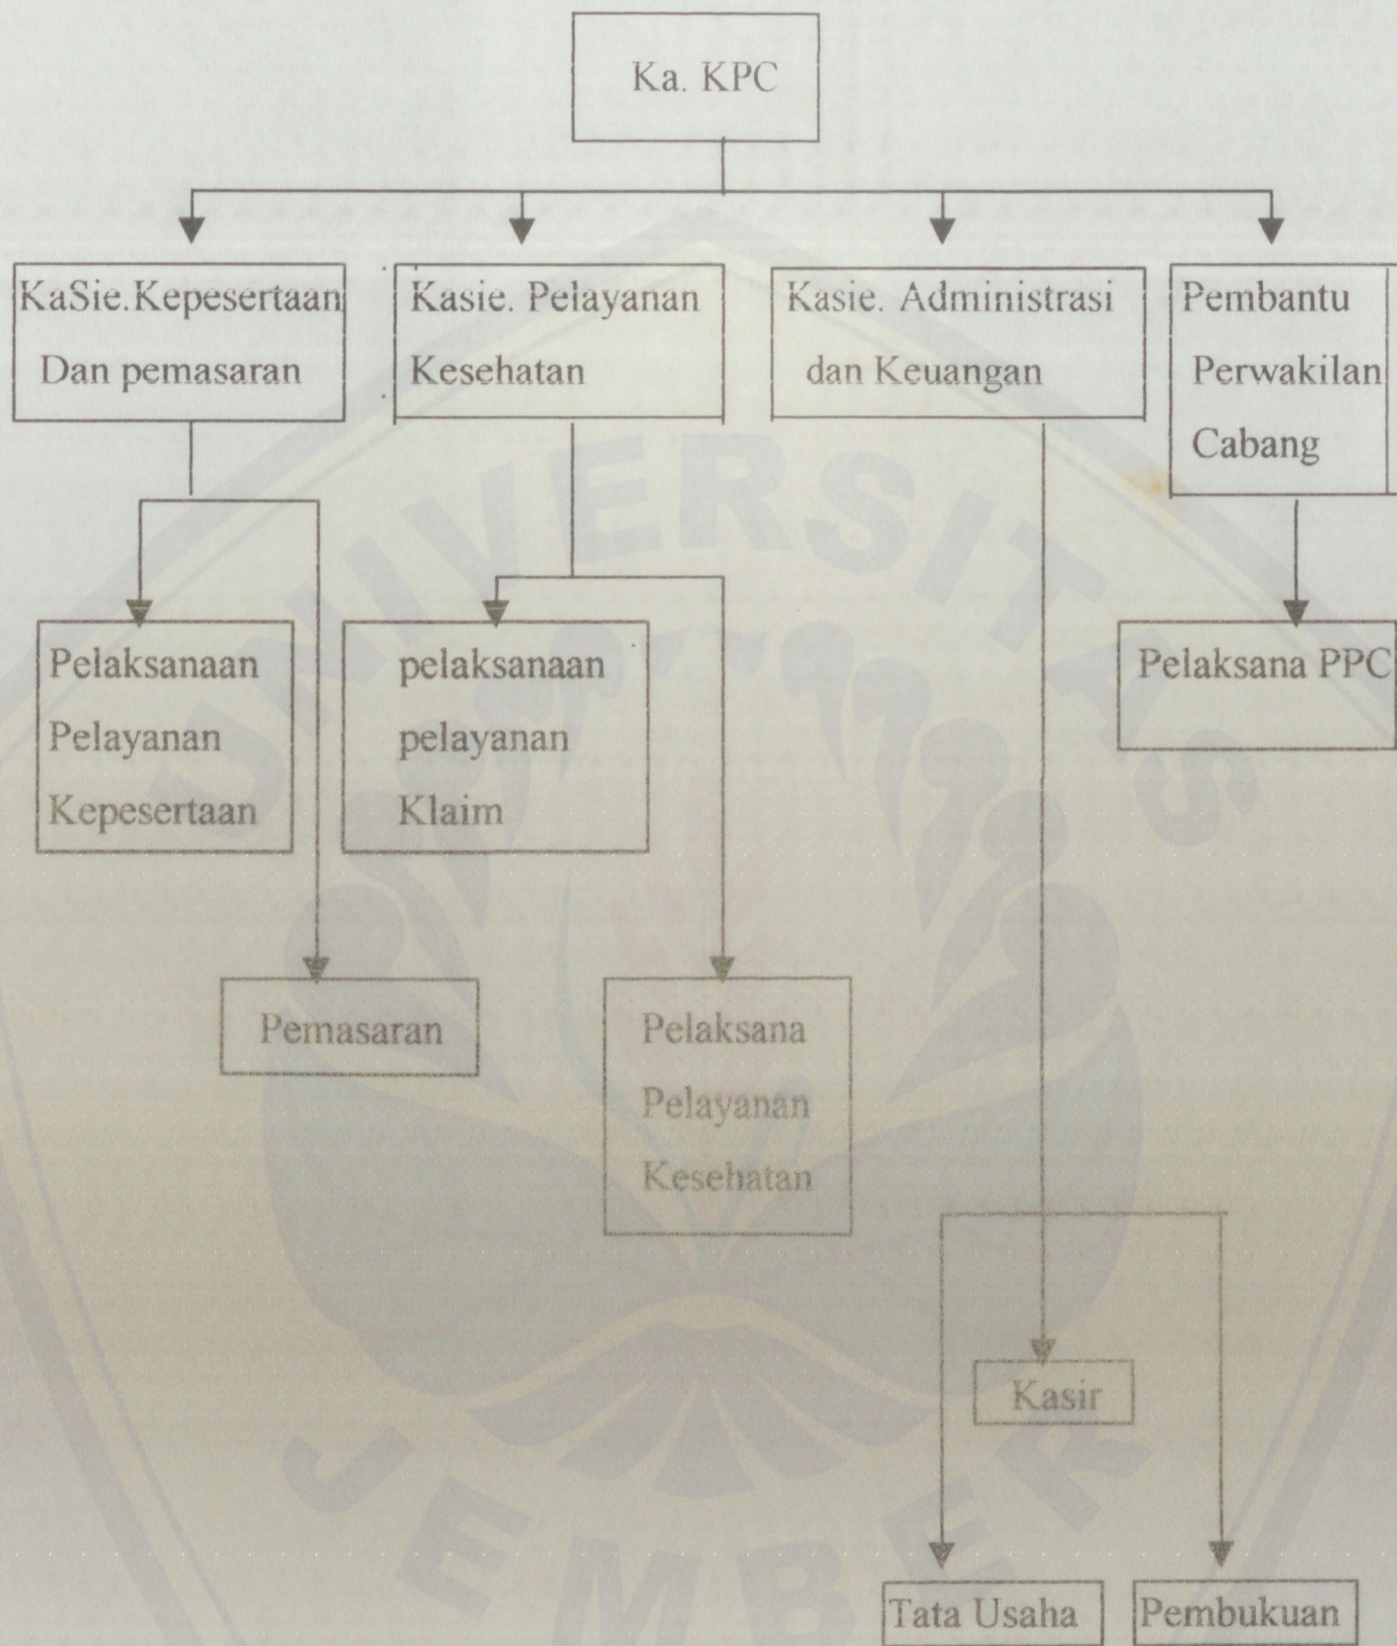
Ka. KPC

KaSie.Kepesertaan Dan pemasaran

Kasie. Pelayanan Kesehatan

Kasie. Administrasi dan Keuangan

Pembantu Perwakilan Cabang

Pelaksanaan Pelayanan Kepesertaan

pelaksanaan pelayanan Klaim

Pelaksana PPC

Pemasaran

Pelaksana Pelayanan Kesehatan

Kasir

Tata Usaha

Pembukuan

UNIVERSITAS JEMBER